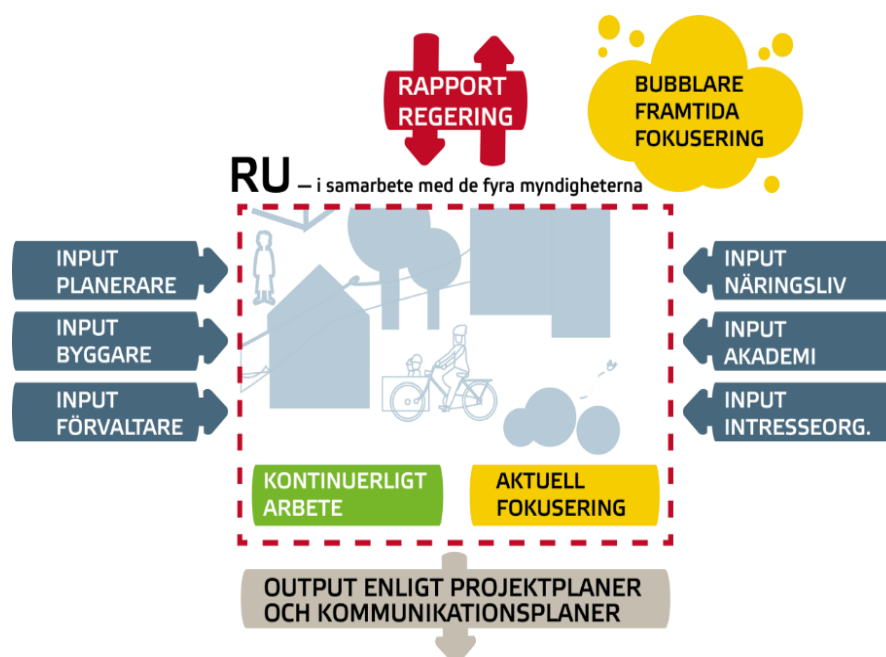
RAPPORT REGERING

BUBBLARE FRAMTIDA FOKUSERING

RU – i samarbete med de fyra myndigheterna

INPUT PLANERARE

INPUT BYGGARE

INPUT FÖRVALTARE

INPUT NÄRINGSLIV

INPUT AKADEMI

INPUT INTRESSEORG.

KONTINUERLIGT ARBETE

AKTUELL FOKUSERING

OUTPUT ENLIGT PROJEKTPLANER OCH KOMMUNIKATIONSPLANER